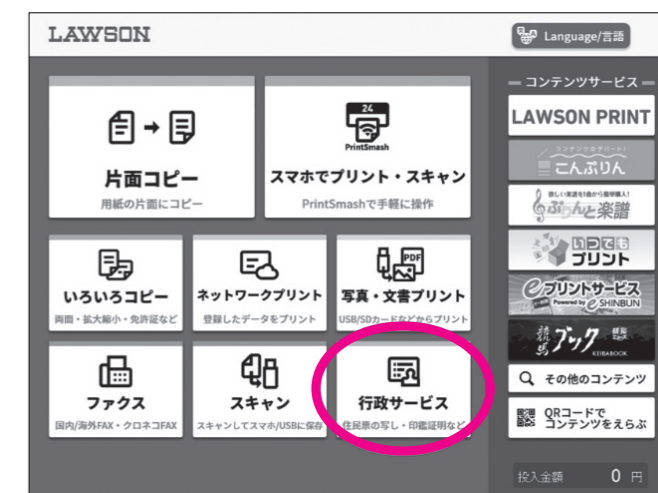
LAWSON

Language/言語

片面コピー
用紙の片面にコピー

24
PrintSmash
スマホでプリント・スキャン
PrintSmashで手軽に操作

いろいろコピー
両面・拡大縮小・免許証など

ネットワークプリント
登録したデータをプリント

PDF
写真・文書プリント
USB/SDカードなどからプリント

ファクス
国内/海外FAX・クロネコFAX

スキャン
スキャンしてスマホ/USBに保存

行政サービス
住民票の写し・印鑑証明など

コンテンツサービス

LAWSON PRINT

コンテンツがいっぱい!
こんぷりん

新しい楽譜も1曲から簡単購入!
ぷりんと楽譜

いつでもプリント

eプリントサービス
Powered by e-SHINBUN

競馬ブック
KEIBABOOK

その他のコンテンツ

QRコードでコンテンツをえらぶ

投入金額 0 円